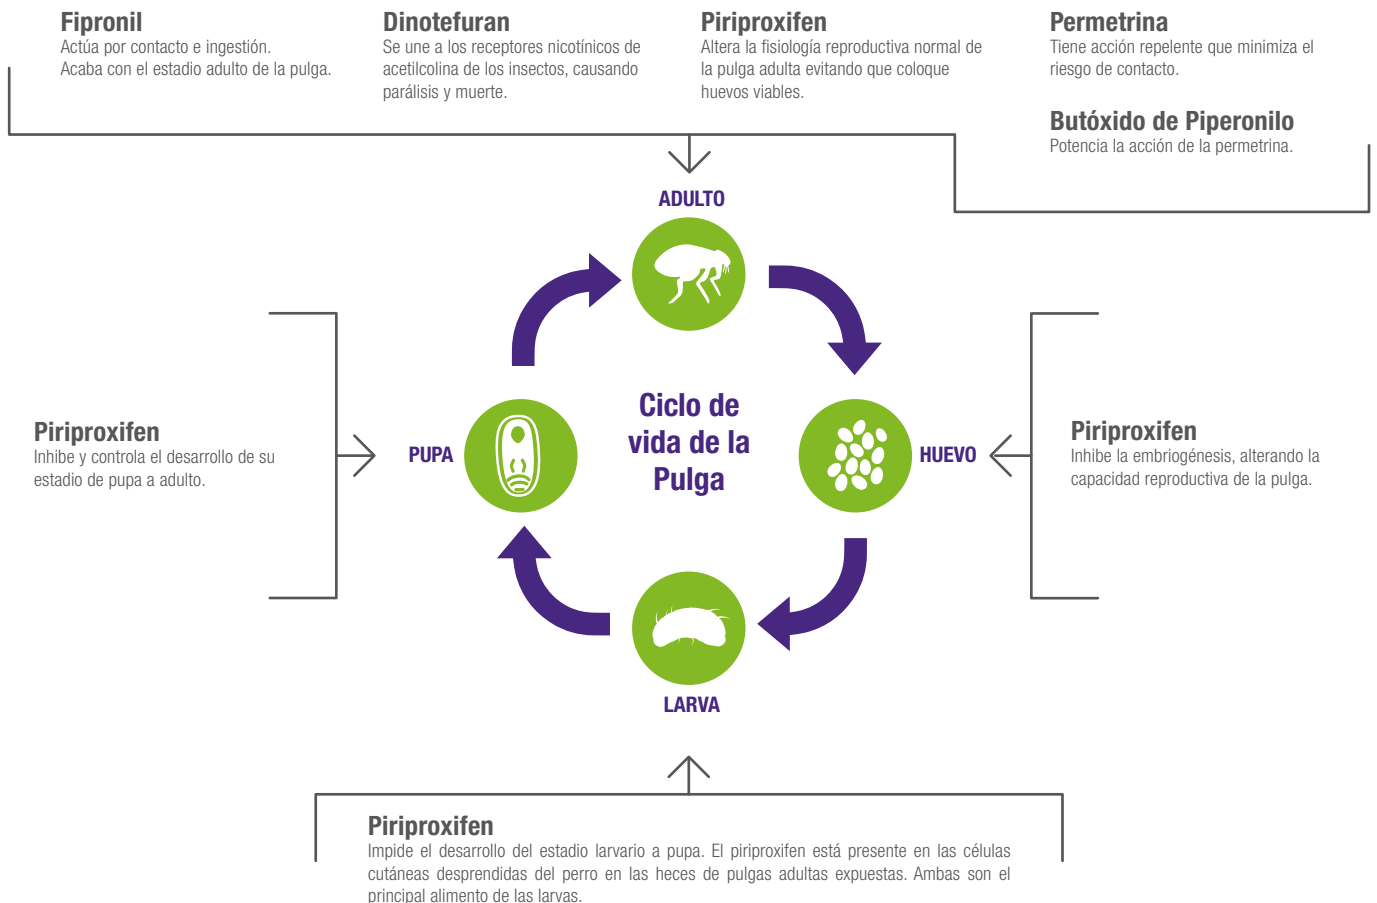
Fipronil
Actúa por contacto e ingestión. Acaba con el estadio adulto de la pulga.

Dinotefuran
Se une a los receptores nicotínicos de acetilcolina de los insectos, causando parálisis y muerte.

Piriproxifen
Altera la fisiología reproductiva normal de la pulga adulta evitando que coloque huevos viables.

Permetrina
Tiene acción repelente que minimiza el riesgo de contacto.

Butóxido de Piperonilo
Potencia la acción de la permetrina.

ADULTO

Piriproxifen
Inhibe y controla el desarrollo de su estadio de pupa a adulto.

PUPA

Ciclo de vida de la Pulga

HUEVO

Piriproxifen
Inhibe la embriogénesis, alterando la capacidad reproductiva de la pulga.

LARVA

Piriproxifen
Impide el desarrollo del estadio larvario a pupa. El piriproxifen está presente en las células cutáneas desprendidas del perro en las heces de pulgas adultas expuestas. Ambas son el principal alimento de las larvas.